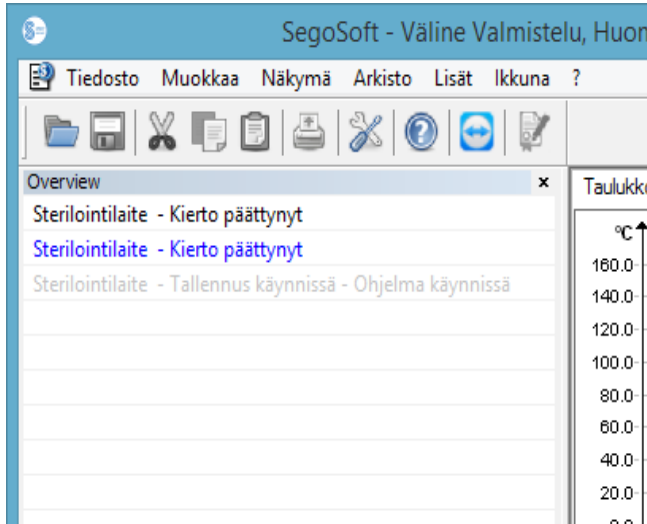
SegoSoft - Väline Valmistelu, Huon

Tiedosto Muokkaa Näkymä Arkisto Lisät Ikkuna ?

Overview ×

Sterilointilaite - Kierto päättynyt

Sterilointilaite - Kierto päättynyt

Sterilointilaite - Tallennus käynnissä - Ohjelma käynnissä

Taulukk

°C

160.0

140.0

120.0

100.0

80.0

60.0

40.0

20.0